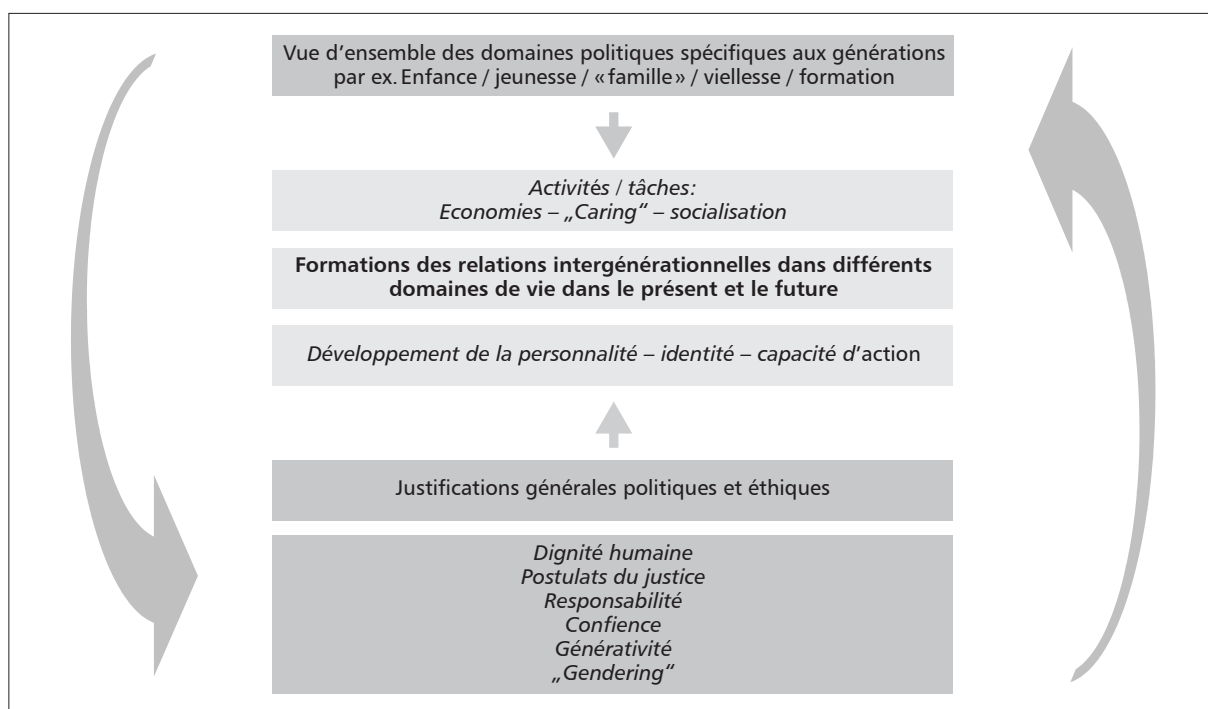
Vue d'ensemble des domaines politiques spécifiques aux générations par ex. Enfance / jeunesse / «famille» / viellesse / formation

Activités / tâches:
Economies – „Caring" – socialisation

Formations des relations intergénérationnelles dans différents domaines de vie dans le présent et le future

Développement de la personnalité – identité – capacité d'action

Justifications générales politiques et éthiques

Dignité humaine
Postulats du justice
Responsabilité
Confience
Générativité
„Gendering"